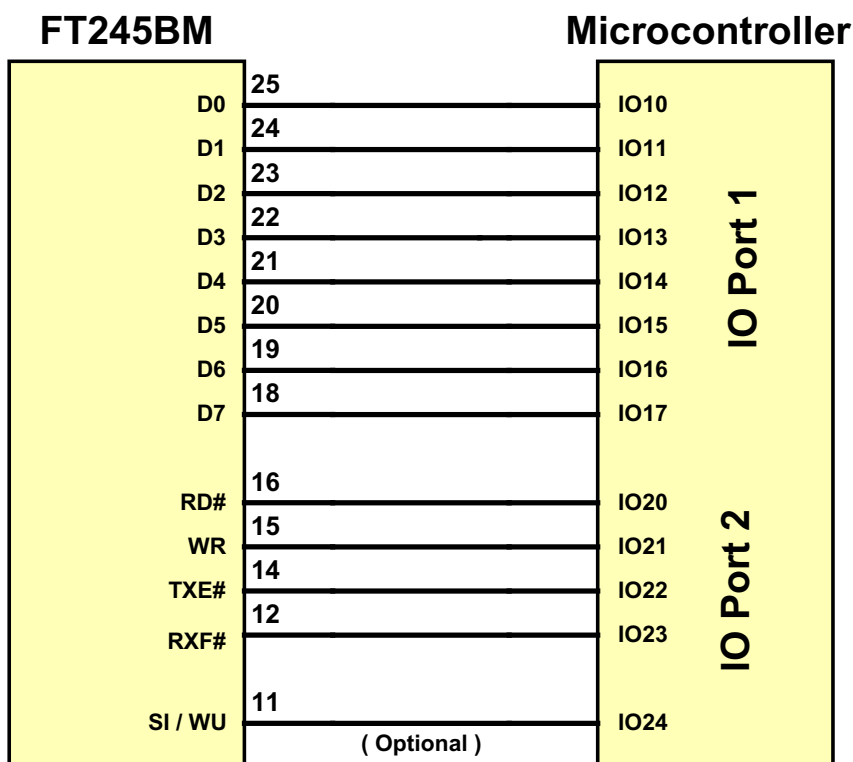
FT245BM

Microcontroller

25
D0
IO10
24
D1
IO11
23
D2
IO12
22
D3
IO13
21
D4
IO14
20
D5
IO15
19
D6
IO16
18
D7
IO17

IO Port 1

16
RD#
IO20
15
WR
IO21
14
TXE#
IO22
12
RXF#
IO23

IO Port 2

11
SI / WU
IO24
( Optional )